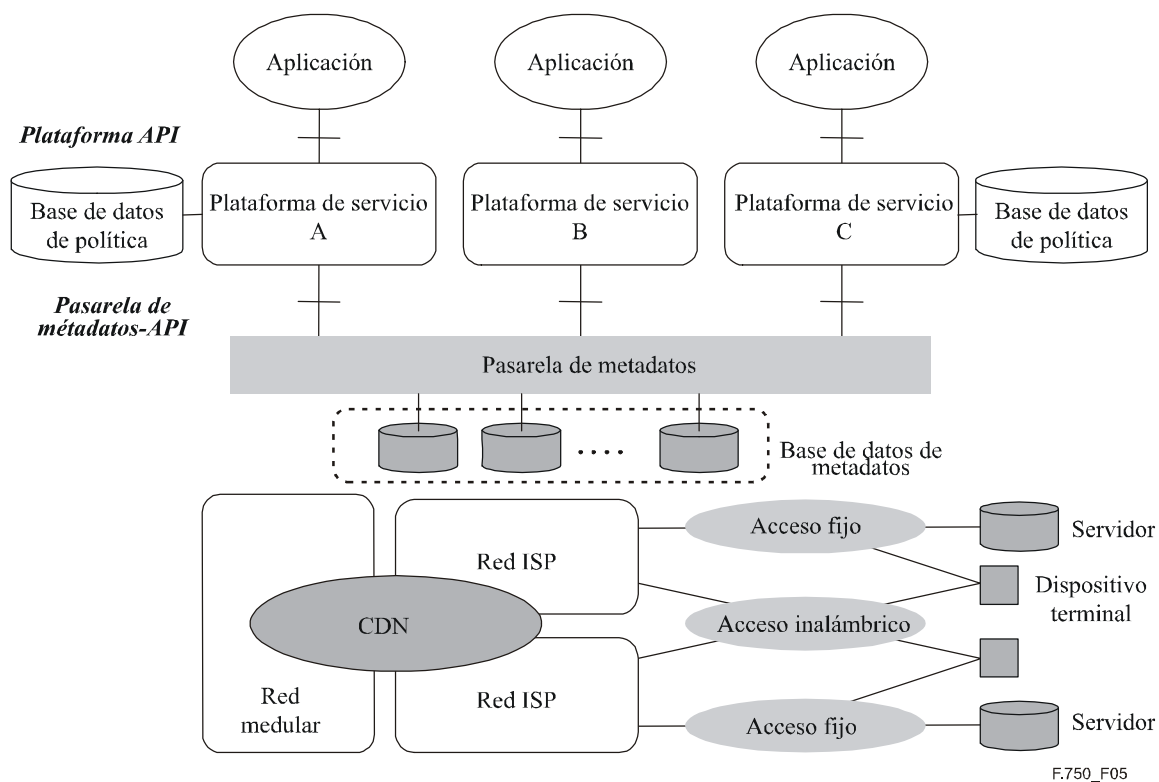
Aplicación

Aplicación

Aplicación

Plataforma API

Base de datos de política

Plataforma de servicio A

Plataforma de servicio B

Plataforma de servicio C

Base de datos de política

Pasarela de métadatos-API

Pasarela de metadatos

....

Base de datos de metadatos

Acceso fijo

Servidor

Red ISP

Dispositivo terminal

CDN

Acceso inalámbrico

Red medular

Red ISP

Acceso fijo

Servidor

F.750_F05